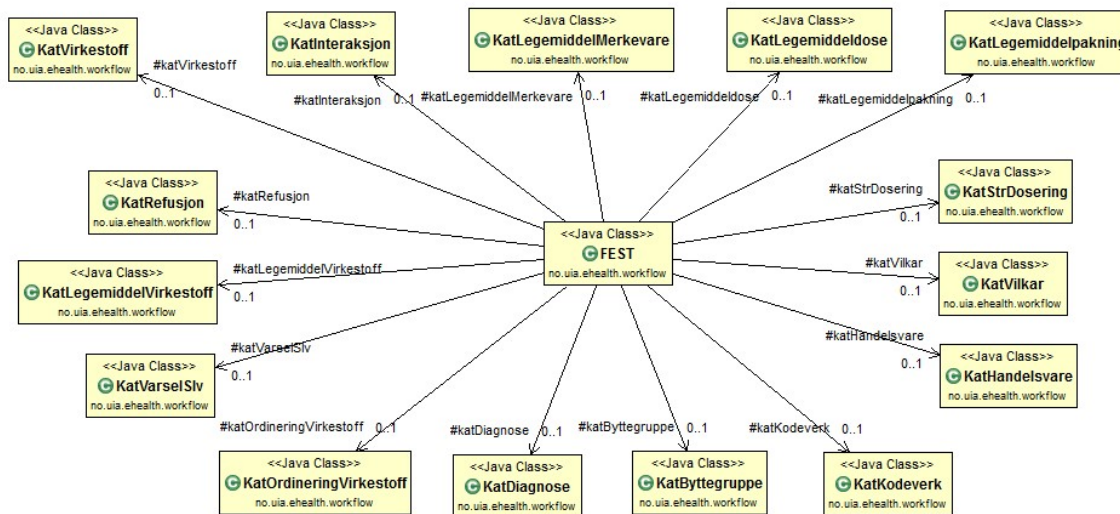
<<Java Class>>
KatVirkestoff
no.uia.ehealth.workflow

<<Java Class>>
KatInteraksjon
no.uia.ehealth.workflow

<<Java Class>>
KatLegemiddelMerkevare
no.uia.ehealth.workflow

<<Java Class>>
KatLegemiddeldose
no.uia.ehealth.workflow

<<Java Class>>
KatLegemiddelpakning
no.uia.ehealth.workflow

#katVirkestoff
0..1

#katInteraksjon 0..1

#katLegemiddelMerkevare 0..1

#katLegemiddeldose 0..1

#katLegemiddelpakning 0..1

<<Java Class>>
KatRefusjon
no.uia.ehealth.workflow

#katRefusjon
0..1

<<Java Class>>
KatStrDosering
no.uia.ehealth.workflow

#katStrDosering
0..1

<<Java Class>>
FEST
no.uia.ehealth.workflow

<<Java Class>>
KatLegemiddelVirkestoff
no.uia.ehealth.workflow

#katLegemiddelVirkestoff
0..1

#katVilkar
0..1

<<Java Class>>
KatVilkar
no.uia.ehealth.workflow

#katVarselSlv
0..1

<<Java Class>>
KatVarselSlv
no.uia.ehealth.workflow

#katHandelsvare
0..1

<<Java Class>>
KatHandelsvare
no.uia.ehealth.workflow

#katOrdineringVirkestoff 0..1

#katDiagnose 0..1

#katByttegruppe 0..1

#katKodeverk 0..1

<<Java Class>>
KatOrdineringVirkestoff
no.uia.ehealth.workflow

<<Java Class>>
KatDiagnose
no.uia.ehealth.workflow

<<Java Class>>
KatByttegruppe
no.uia.ehealth.workflow

<<Java Class>>
KatKodeverk
no.uia.ehealth.workflow